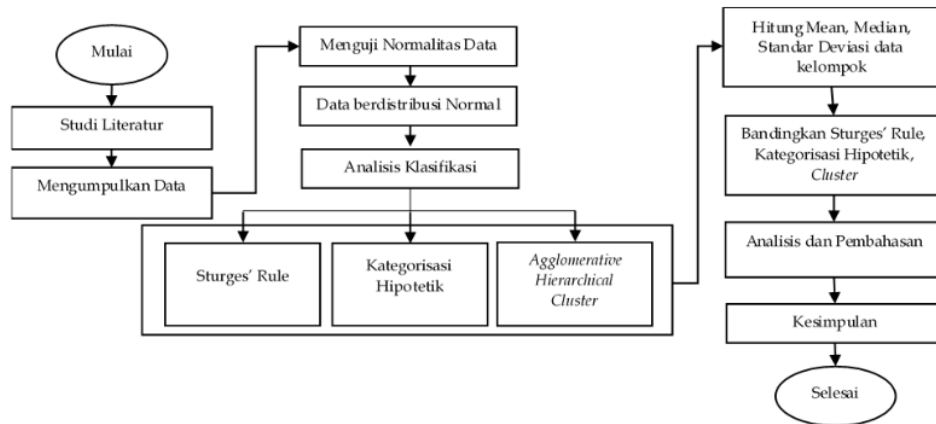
Mulai

Studi Literatur

Mengumpulkan Data

Menguji Normalitas Data

Data berdistribusi Normal

Analisis Klasifikasi

Sturges' Rule

Kategorisasi Hipotetik

Agglomerative Hierarchical Cluster

Hitung Mean, Median, Standar Deviasi data kelompok

Bandingkan Sturges' Rule, Kategorisasi Hipotetik, Cluster

Analisis dan Pembahasan

Kesimpulan

Selesai